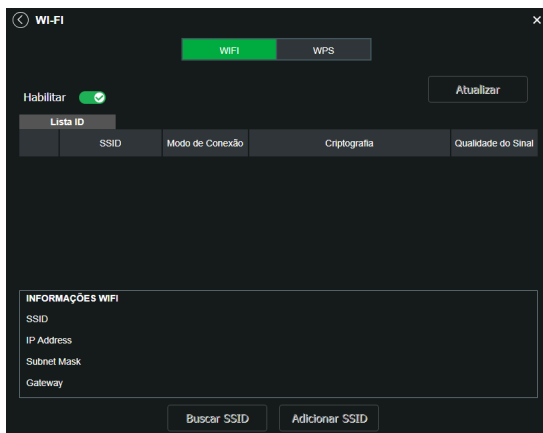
WI-FI

×

WIFI | WPS

Habilitar

Atualizar

Lista ID

| | SSID | Modo de Conexão | Criptografia | Qualidade do Sinal |
|---|---|---|---|---|

INFORMAÇÕES WIFI

SSID

IP Address

Subnet Mask

Gateway

Buscar SSID

Adicionar SSID